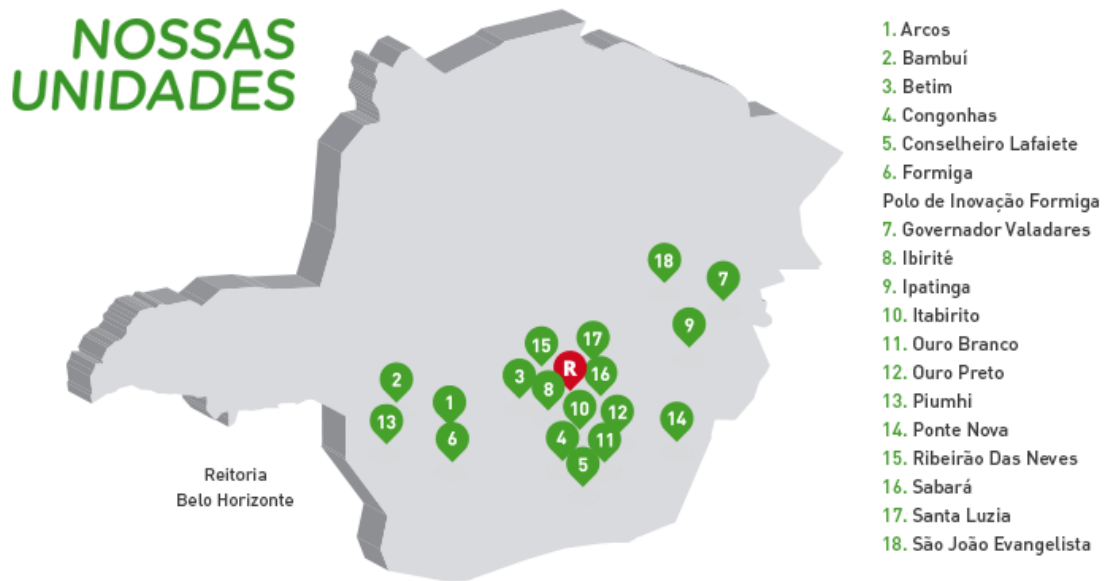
NOSSAS UNIDADES

18
7
9
17
15
R
3
16
8
2
1
10
12
13
14
4
11
6
5

Reitoria
Belo Horizonte

1. Arcos
2. Bambuí
3. Betim
4. Congonhas
5. Conselheiro Lafaiete
6. Formiga
Polo de Inovação Formiga
7. Governador Valadares
8. Ibirité
9. Ipatinga
10. Itabirito
11. Ouro Branco
12. Ouro Preto
13. Piumhi
14. Ponte Nova
15. Ribeirão Das Neves
16. Sabará
17. Santa Luzia
18. São João Evangelista